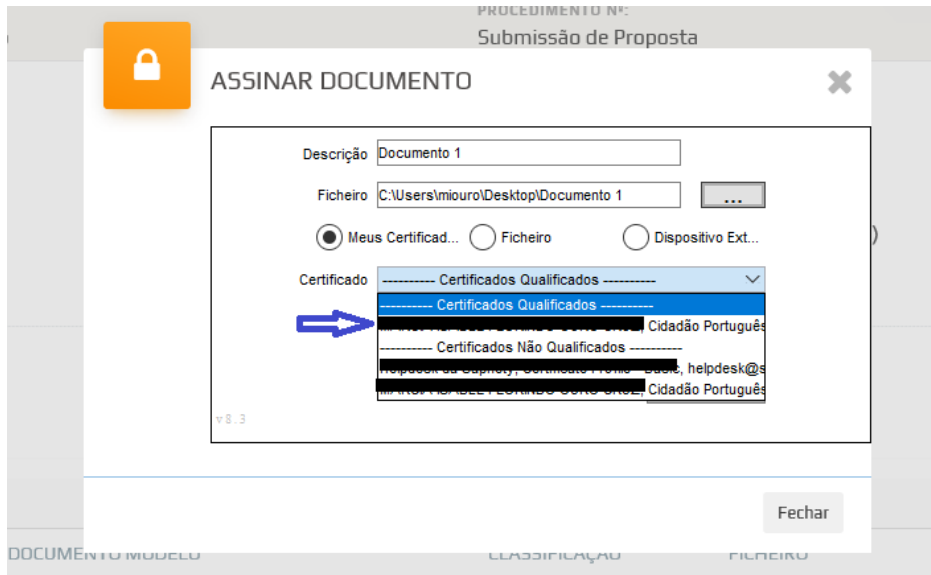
PROCEDIMENTO Nº:
Submissão de Proposta

ASSINAR DOCUMENTO

Descrição Documento 1

Ficheiro C:\Users\miouro\Desktop\Documento 1 ...

Meus Certificad... Ficheiro Dispositivo Ext...

Certificado ---------- Certificados Qualificados ----------

---------- Certificados Qualificados ----------
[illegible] Cidadão Portuguê
---------- Certificados Não Qualificados ----------
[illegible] - Basic, helpdesk@
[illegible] Cidadão Portuguê

v8.3

Fechar

DOCUMENTO MODELO CLASSIFICAÇÃO FICHEIRO